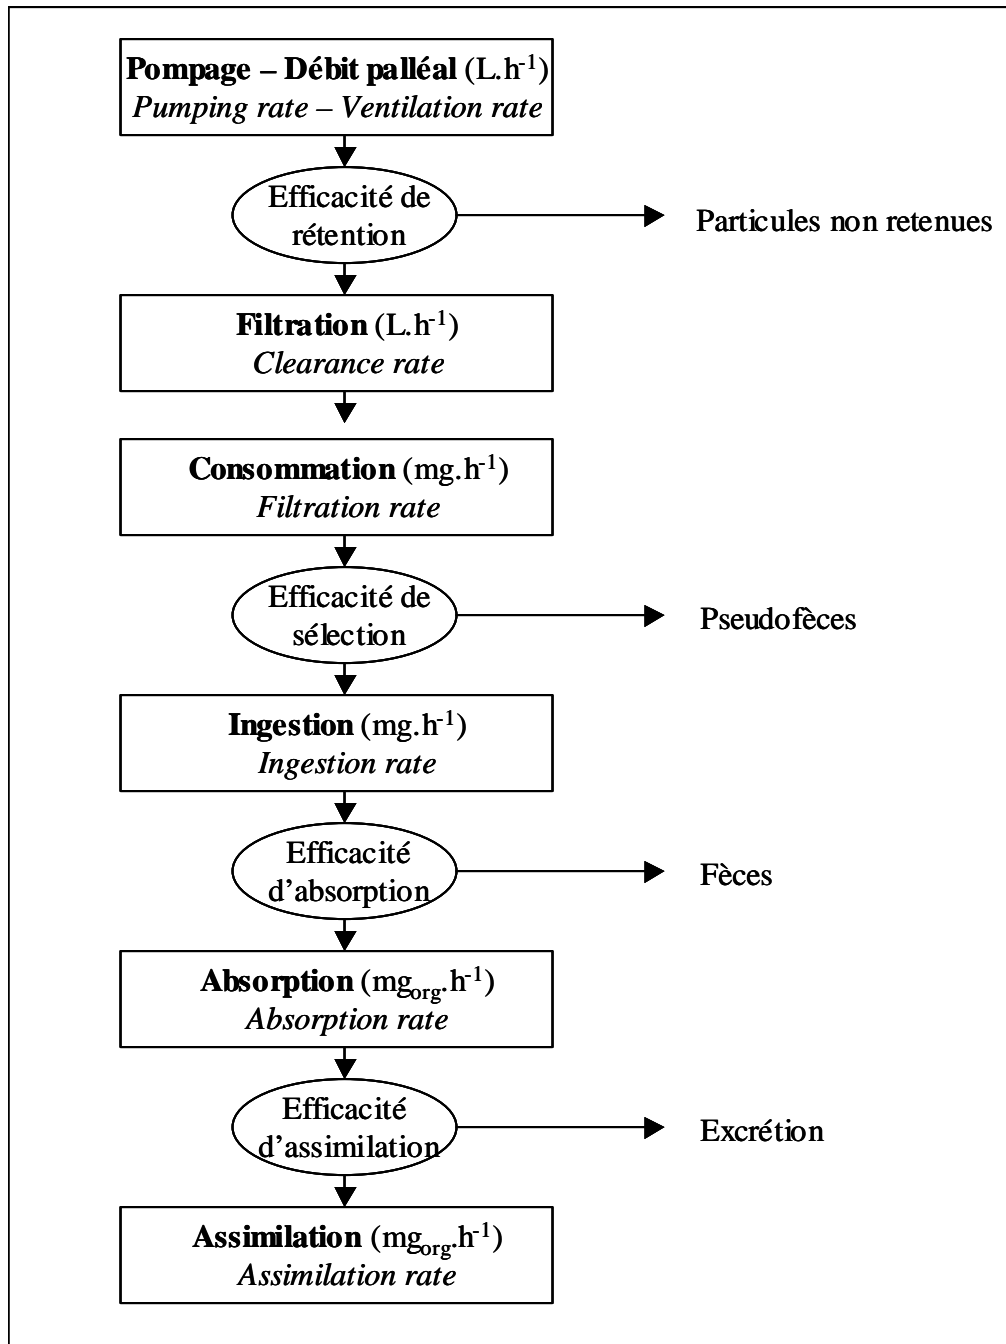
Pompage – Débit palléal (L.h$^{-1}$)
Pumping rate – Ventilation rate

Efficacité de rétention

Particules non retenues

Filtration (L.h$^{-1}$)
Clearance rate

Consommation (mg.h$^{-1}$)
Filtration rate

Efficacité de sélection

Pseudofèces

Ingestion (mg.h$^{-1}$)
Ingestion rate

Efficacité d'absorption

Fèces

Absorption (mg$_{org}$.h$^{-1}$)
Absorption rate

Efficacité d'assimilation

Excrétion

Assimilation (mg$_{org}$.h$^{-1}$)
Assimilation rate